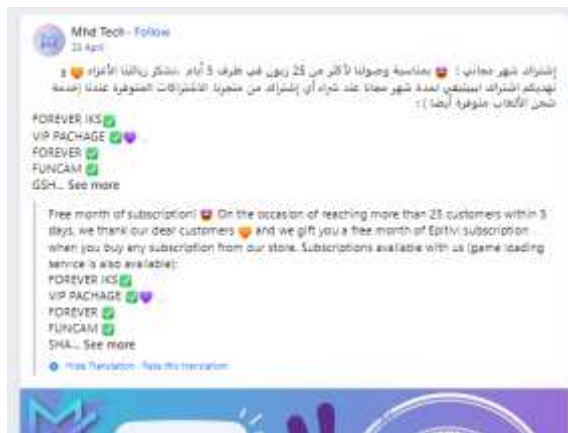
Mhd Tech · Follow
23 April

إشتراك شهر مجاني ! بمناسبة وصولنا لأكثر من 25 زبون في ظرف 5 أيام ،نشكر زبائننا الأعزاء و نهديكم إشتراك ابيتيفي لمدة شهر مجانا عند شراء أي إشتراك من متجرنا الاشتراكات المتوفرة عندنا (خدمة شحن الألعاب متوفرة أيضا ) :

FOREVER IKS
VIP PACHAGE
FOREVER
FUNCAM
GSH... See more

Free month of subscription! On the occasion of reaching more than 25 customers within 5 days, we thank our dear customers and we gift you a free month of Eptivi subscription when you buy any subscription from our store. Subscriptions available with us (game loading service is also available):
FOREVER IKS
VIP PACHAGE
FOREVER
FUNCAM
SHA... See more

Hide Translation · Rate this translation